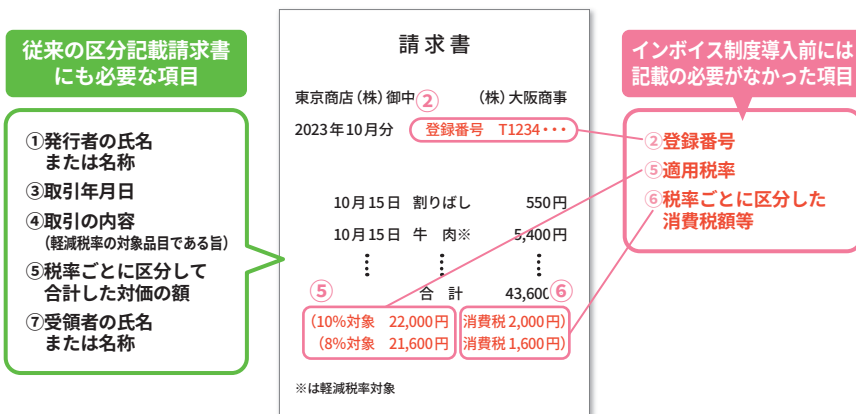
従来の区分記載請求書にも必要な項目

①発行者の氏名または名称
③取引年月日
④取引の内容
（軽減税率の対象品目である旨）
⑤税率ごとに区分して合計した対価の額
⑦受領者の氏名または名称

請求書

東京商店（株）御中 ②　（株）大阪商事
2023年10月分　登録番号　T1234・・・

10月15日　割りばし　550円
10月15日　牛　肉※　5,400円
⋮　⋮　⋮
⑤　合　計　43,600 ⑥
（10%対象　22,000円）　消費税 2,000円）
（8%対象　21,600円）　消費税 1,600円）

※は軽減税率対象

インボイス制度導入前には記載の必要がなかった項目

②登録番号
⑤適用税率
⑥税率ごとに区分した消費税額等